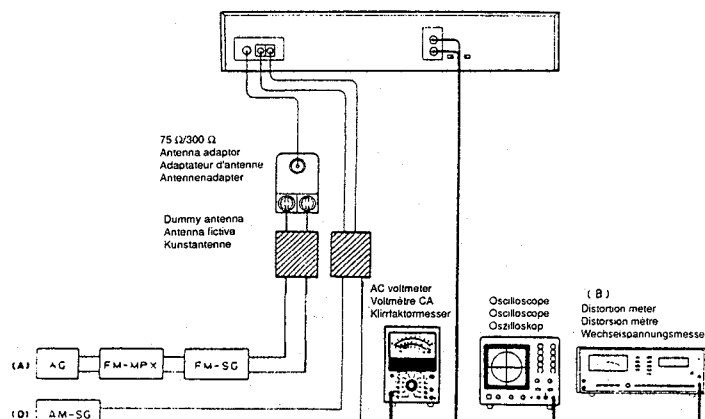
75 Ω/300 Ω
Antenna adaptor
Adaptateur d'antenne
Antennenadapter

Dummy antenna
Antenna fictive
Kunstantenne

AC voltmeter
Voltmètre CA
Klirrfaktormesser

Oscilloscope
Oscilloscope
Oszilloskop

(B)
Distortion meter
Distorsion mètre
Wechselspannungsmesser

(A) AG FM-MPX FM-SG

(D) AM-SG